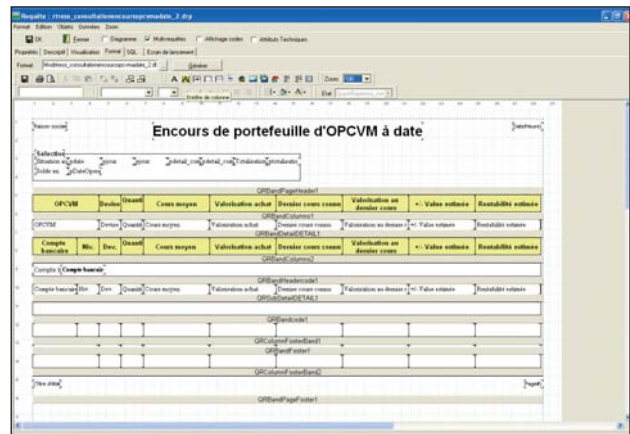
Requête : rtreso_consultationencoursopcvmadate_2.drp

Format Edition Objets Données Zoom

OK Fermer Diagramme Multirequêtes Affichage codes Attributs Techniques

Propriétés Descriptif Visualisation Format SQL Ecran de lancement

Format : Modèle/rtreso_consultationencoursopcvmadate_2.dr Générer

A Zoom : 100

Insérer de colonnes

Etat

Raison sociale

Encours de portefeuille d'OPCVM à date

DateHeure

Sélection
Situation au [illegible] pcvmr pcvmr pdetail_cou pdetail_cou Pvalorisation pvrstiestim
Solde au pDateOpera

QRBandPageHeader1

| OPCVM | Devise | Quantité | Cours moyen | Valorisation achat | Dernier cours connu | Valorisation au dernier cours | +/- Value estimée | Rentabilité estimée |
|---|---|---|---|---|---|---|---|---|

QRBandColumns1

| OPCVM | Devise | Quantité | Cours moyen | Valorisation achat | Dernier cours connu | Valorisation au dernier c | +/- Value estimée | Rentabilité estimée |
|---|---|---|---|---|---|---|---|---|

QRBandDetailDETAIL1

| Compte bancaire | Niv. | Dev. | Quantité | Cours moyen | Valorisation achat | Dernier cours connu | Valorisation au dernier cours | +/- Value estimée | Rentabilité estimée |
|---|---|---|---|---|---|---|---|---|---|

QRBandColumns2

Compte b Compte bancaire

QRBandHeadercode1

| Compte bancaire | Niv. | Dev. | Quantité | Cours moyen | Valorisation achat | Dernier cours connu | Valorisation au dernier c | +/- Value estimée | Rentabilité estimée |
|---|---|---|---|---|---|---|---|---|---|

QRSubDetailDETAIL1

QRBandcode1

QRColumnFooterBand1

QRBandFooter1

QRColumnFooterBand2

Titre d'état

PageN

QRBandPageFooter1